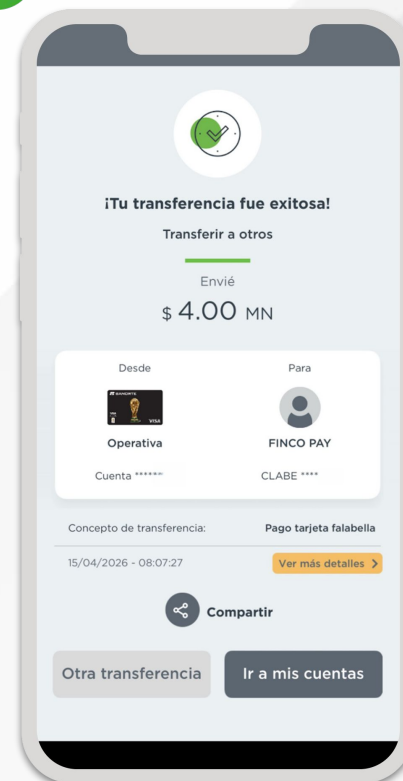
¡Tu transferencia fue exitosa!

Transferir a otros

Envié

$ 4.00 MN

Desde

Operativa

Cuenta ******

Para

FINCO PAY

CLABE ****

Concepto de transferencia:

Pago tarjeta falabella

15/04/2026 - 08:07:27

Ver más detalles >

Compartir

Otra transferencia

Ir a mis cuentas